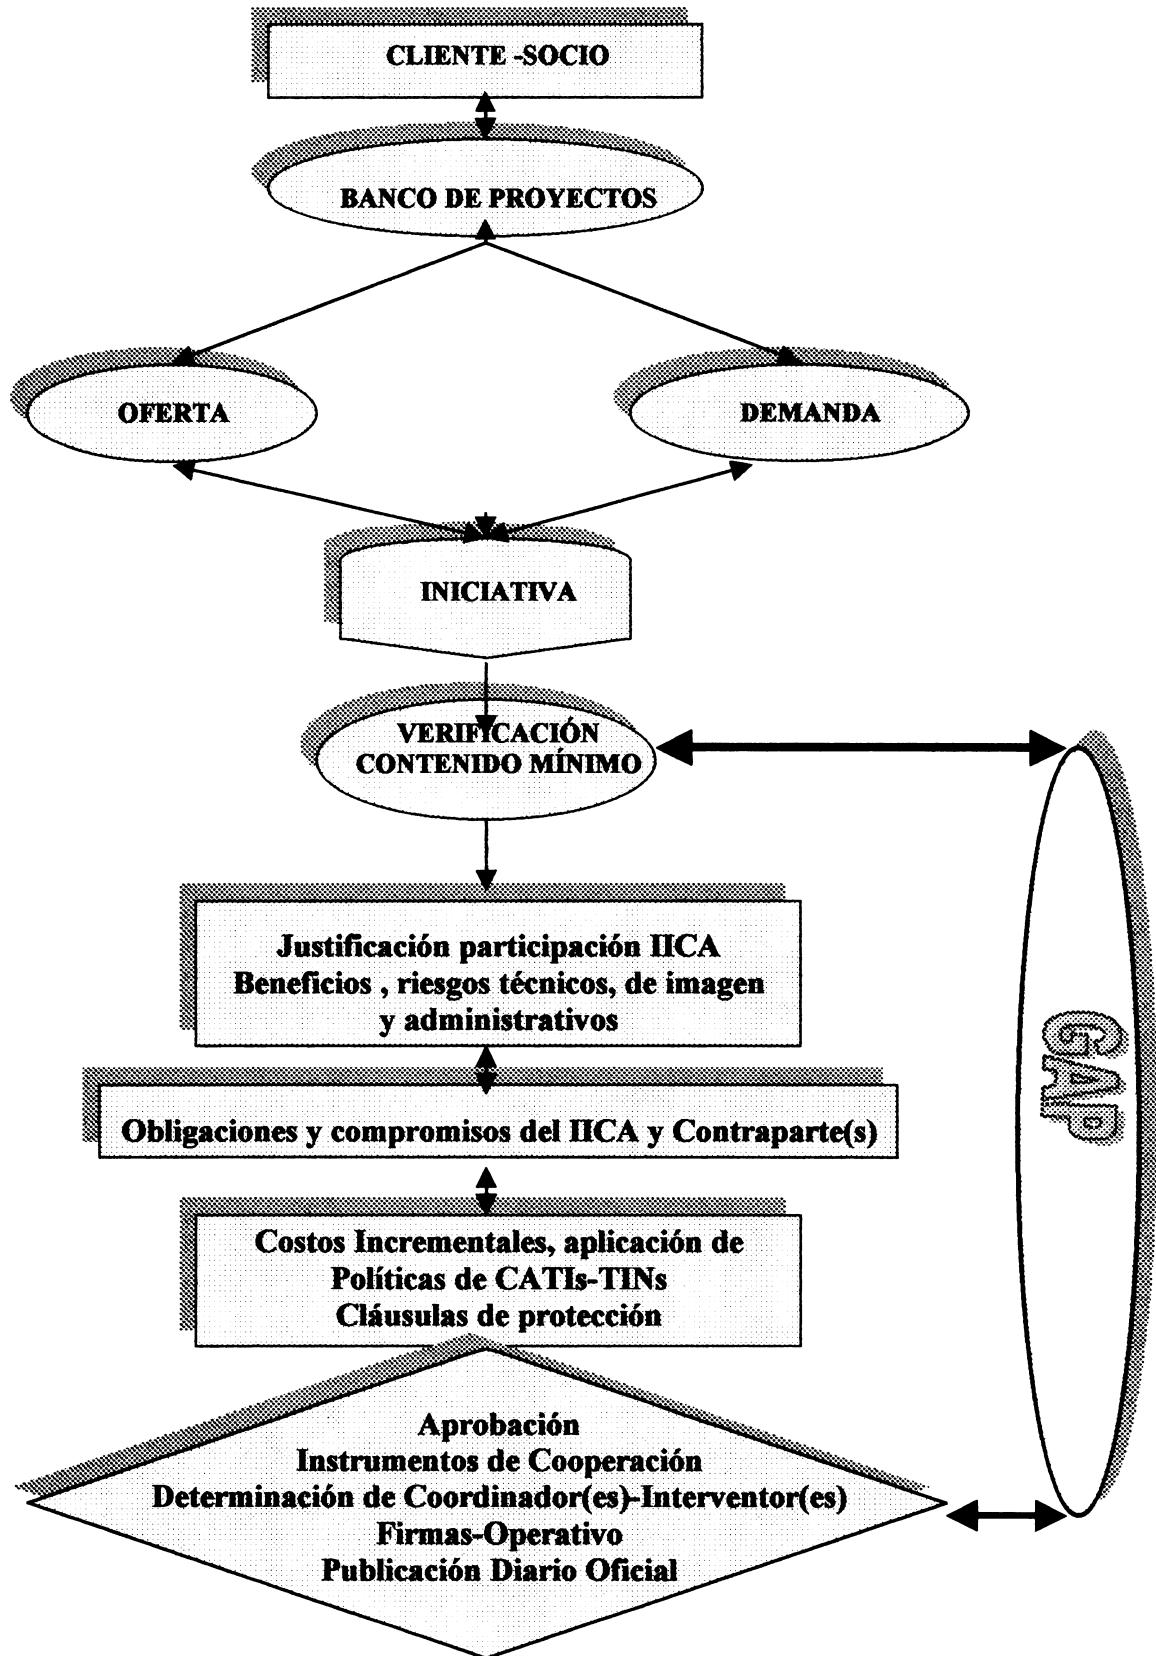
CLIENTE -SOCIO

BANCO DE PROYECTOS

OFERTA

DEMANDA

INICIATIVA

VERIFICACIÓN CONTENIDO MÍNIMO

GAP

Justificación participación IICA
Beneficios , riesgos técnicos, de imagen y administrativos

Obligaciones y compromisos del IICA y Contraparte(s)

Costos Incrementales, aplicación de Políticas de CATIs-TINs
Cláusulas de protección

Aprobación
Instrumentos de Cooperación
Determinación de Coordinador(es)-Interventor(es)
Firmas-Operativo
Publicación Diario Oficial